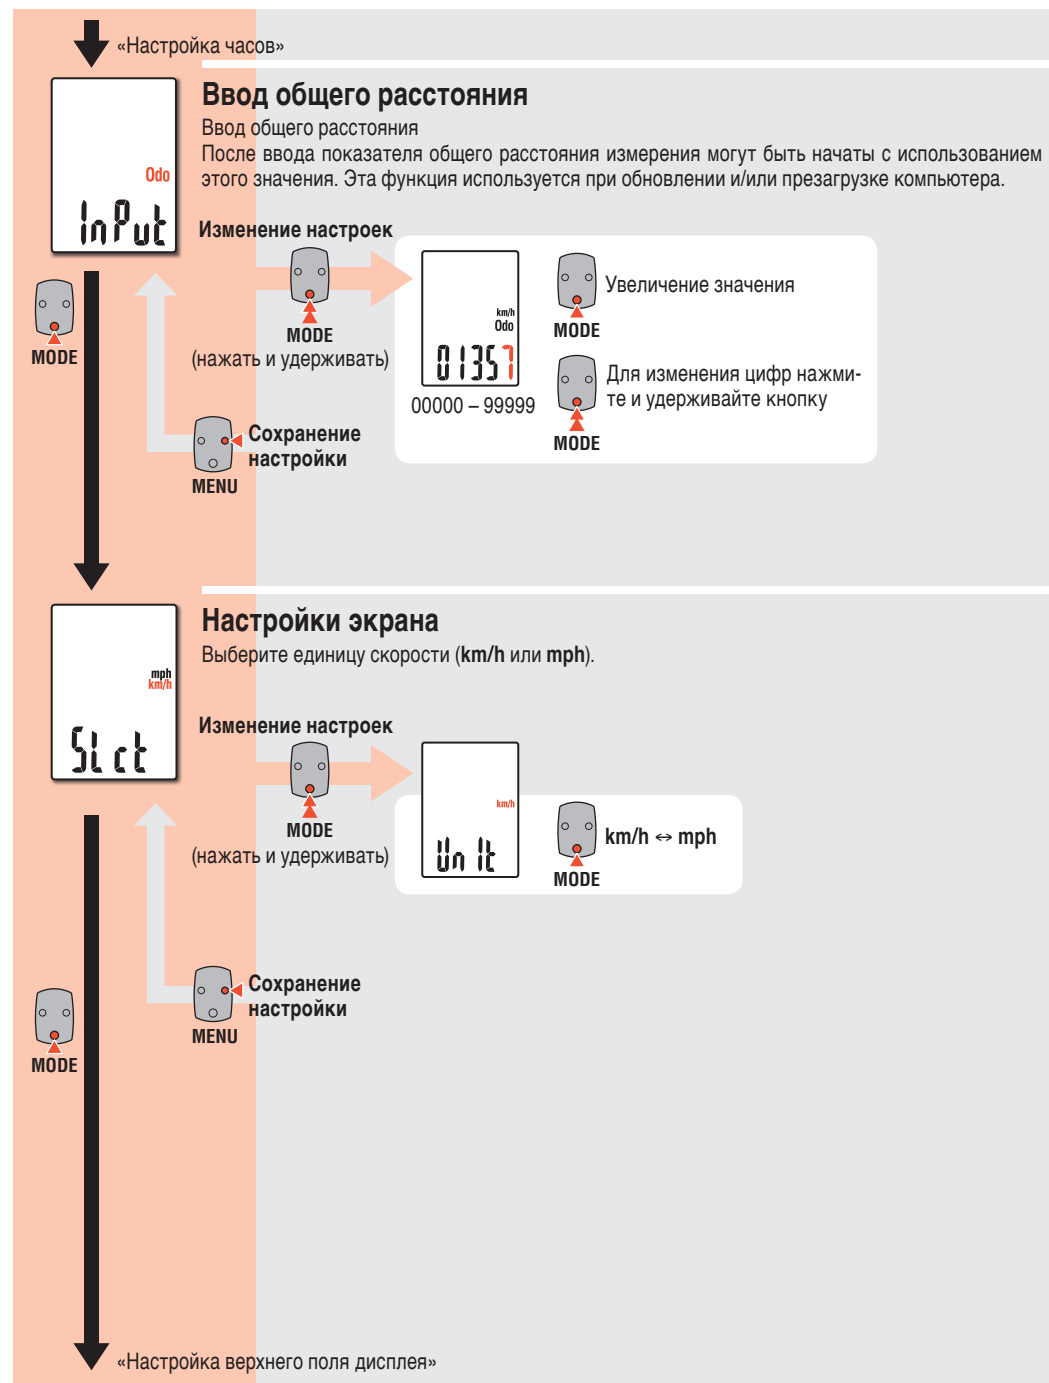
«Настройка часов»

Odo
InPut

Ввод общего расстояния

Ввод общего расстояния
После ввода показателя общего расстояния измерения могут быть начаты с использованием этого значения. Эта функция используется при обновлении и/или презагрузке компьютера.

MODE

Изменение настроек

MODE
(нажать и удерживать)

km/h
Odo
01357
00000 – 99999

MODE
Увеличение значения

MODE
Для изменения цифр нажмите и удерживайте кнопку

MENU
Сохранение настройки

mph
km/h
SLct

Настройки экрана

Выберите единицу скорости (**km/h** или **mph**).

Изменение настроек

MODE
(нажать и удерживать)

km/h
Unit

MODE
km/h ↔ mph

MENU
Сохранение настройки

MODE

«Настройка верхнего поля дисплея»